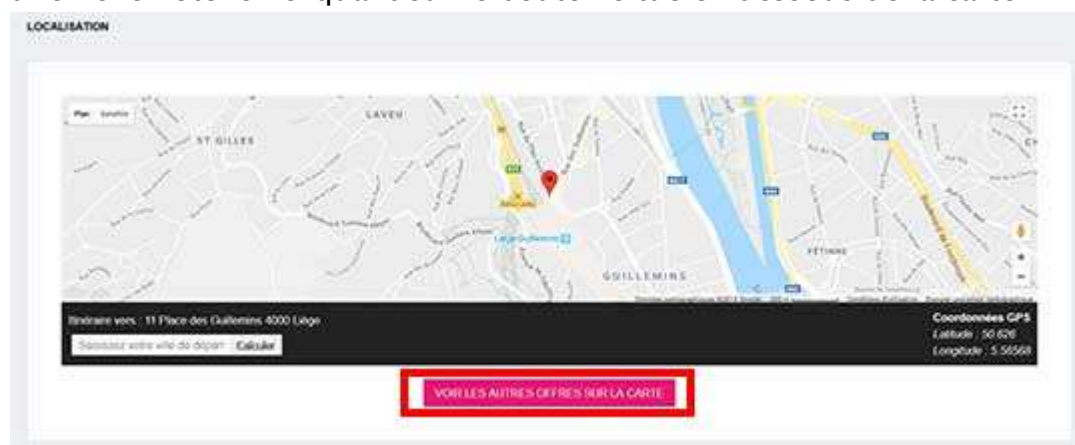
LOCALISATION

Plan Satellite

LAVEU

ST GILLES

Liège-Guillemins

GUILLEMINS

FÉTINNE

Itinéraire vers : 11 Place des Guillemins 4000 Liège

Saisissez votre ville de départ Calculer

Coordonnées GPS
Latitude : 50.626
Longitude : 5.56568

VOIR LES AUTRES OFFRES SUR LA CARTE